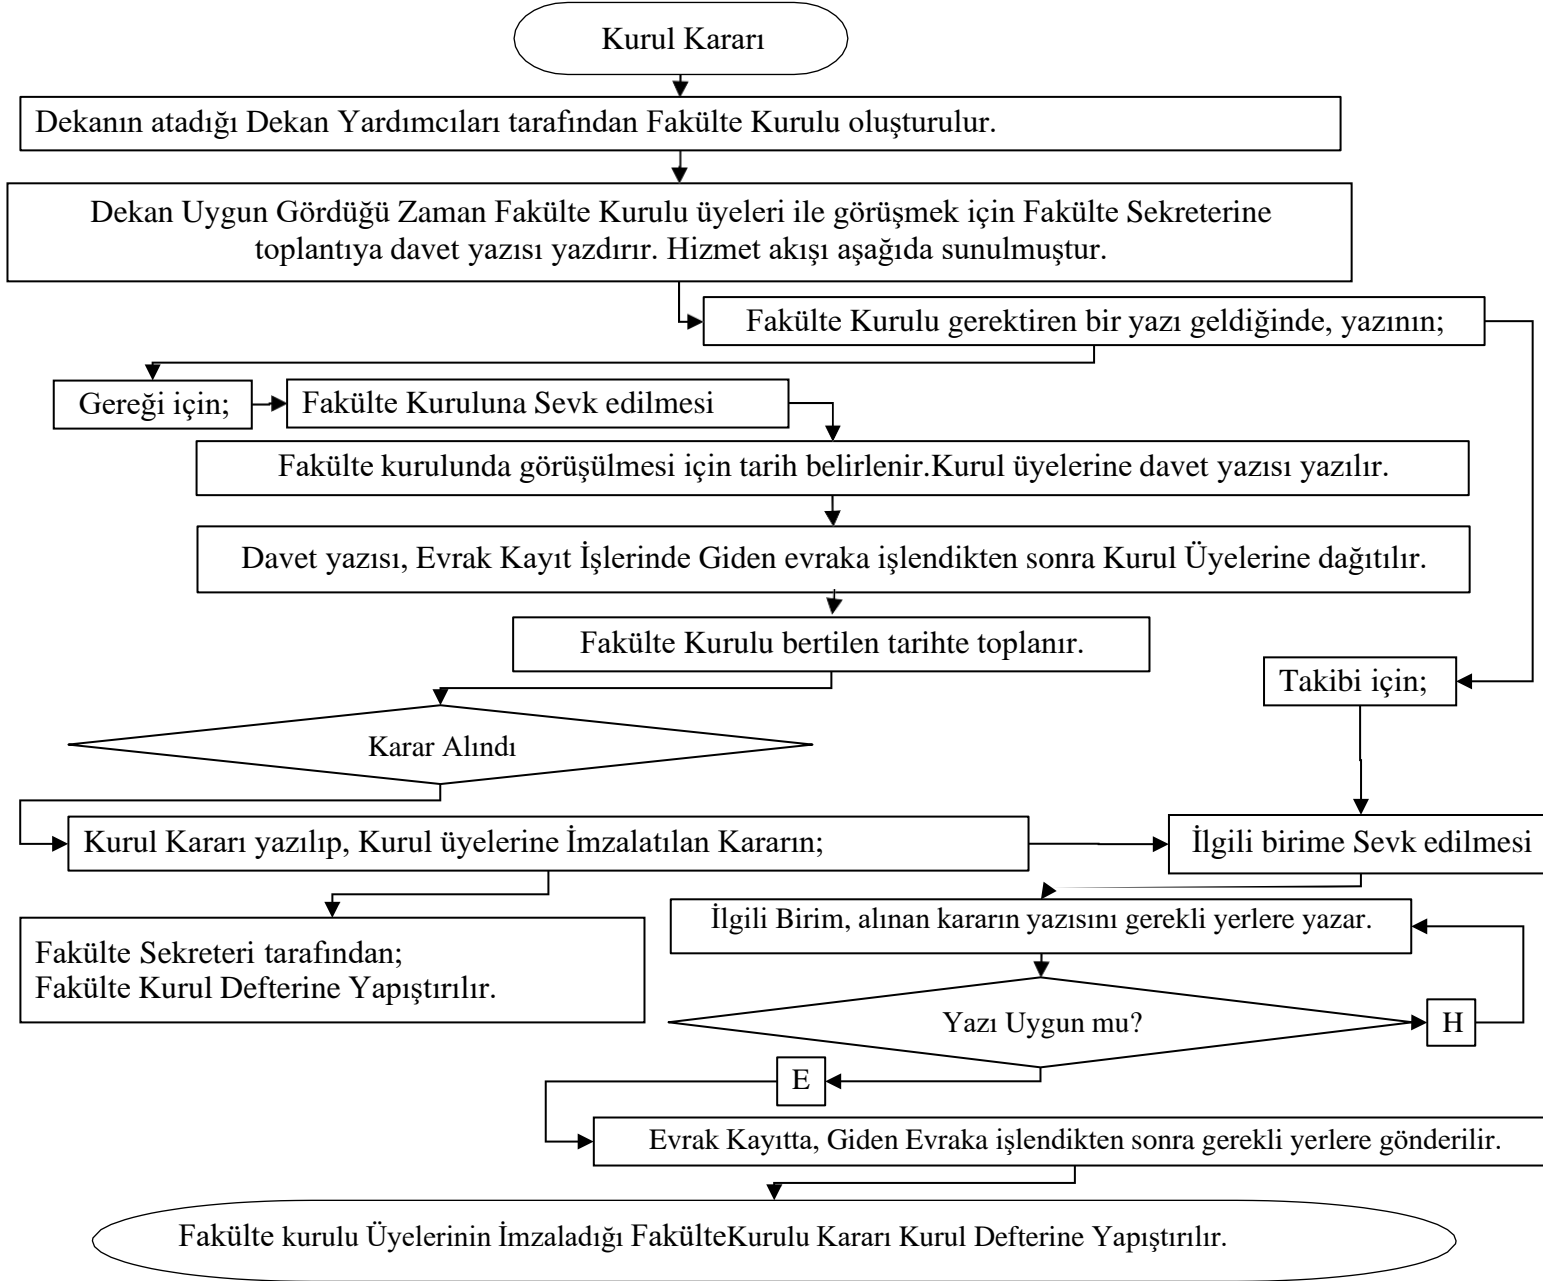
Kurul Kararı

Dekanın atadığı Dekan Yardımcıları tarafından Fakülte Kurulu oluşturulur.

Dekan Uygun Gördüğü Zaman Fakülte Kurulu üyeleri ile görüşmek için Fakülte Sekreterine toplantıya davet yazısı yazdırır. Hizmet akışı aşağıda sunulmuştur.

Fakülte Kurulu gerektiren bir yazı geldiğinde, yazının;

Gereği için;

Fakülte Kuruluna Sevk edilmesi

Fakülte kurulunda görüşülmesi için tarih belirlenir.Kurul üyelerine davet yazısı yazılır.

Davet yazısı, Evrak Kayıt İşlerinde Giden evraka işlendikten sonra Kurul Üyelerine dağıtılır.

Fakülte Kurulu bertilen tarihte toplanır.

Takibi için;

Karar Alındı

Kurul Kararı yazılıp, Kurul üyelerine İmzalatılan Kararın;

İlgili birime Sevk edilmesi

İlgili Birim, alınan kararın yazısını gerekli yerlere yazar.

Fakülte Sekreteri tarafından;
Fakülte Kurul Defterine Yapıştırılır.

Yazı Uygun mu?

H

E

Evrak Kayıtta, Giden Evraka işlendikten sonra gerekli yerlere gönderilir.

Fakülte kurulu Üyelerinin İmzaladığı FakülteKurulu Kararı Kurul Defterine Yapıştırılır.